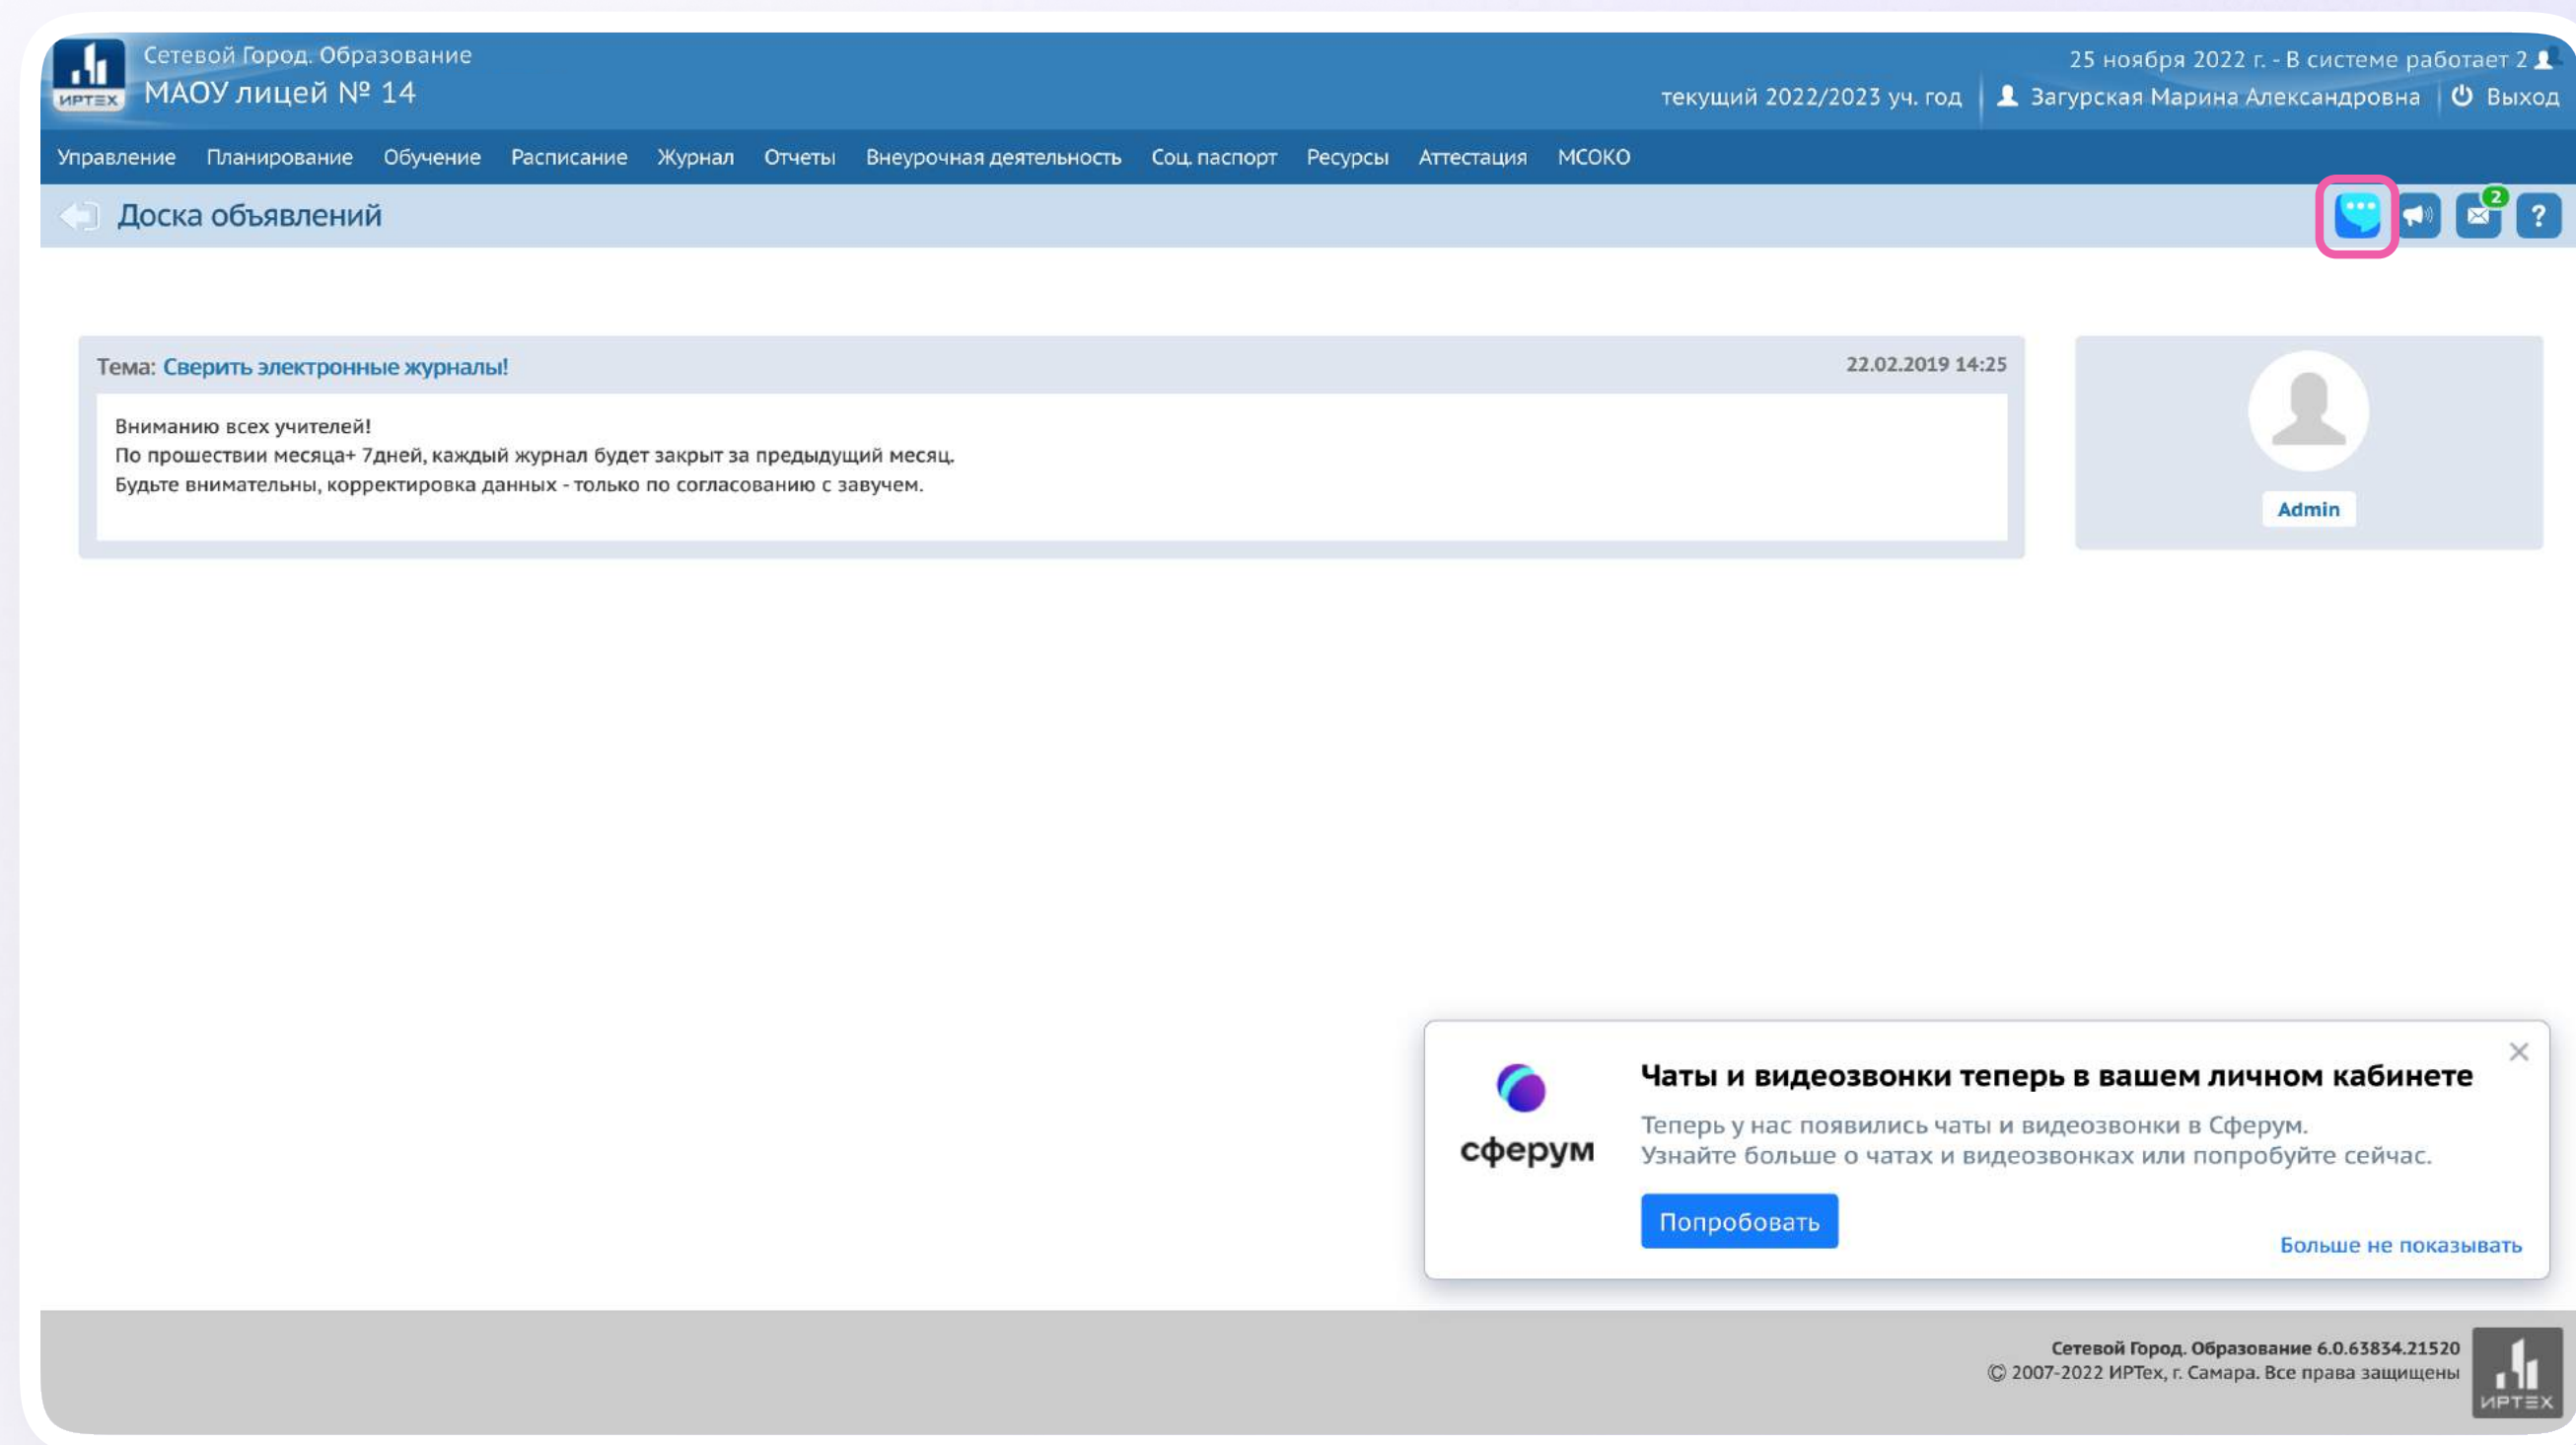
ИРТЕХ
Сетевой Город. Образование
МАОУ лицей № 14

25 ноября 2022 г. - В системе работает 2
текущий 2022/2023 уч. год
Загурская Марина Александровна
Выход

Управление Планирование Обучение Расписание Журнал Отчеты Внеурочная деятельность Соц. паспорт Ресурсы Аттестация МСОКО

Доска объявлений

2

?

Тема: Сверить электронные журналы!
22.02.2019 14:25

Вниманию всех учителей!
По прошествии месяца+ 7дней, каждый журнал будет закрыт за предыдущий месяц.
Будьте внимательны, корректировка данных - только по согласованию с завучем.

Admin

сферум
Чаты и видеозвонки теперь в вашем личном кабинете
Теперь у нас появились чаты и видеозвонки в Сферум.
Узнайте больше о чатах и видеозвонках или попробуйте сейчас.
Попробовать
Больше не показывать

Сетевой Город. Образование 6.0.63834.21520
© 2007-2022 ИРТех, г. Самара. Все права защищены
ИРТЕХ